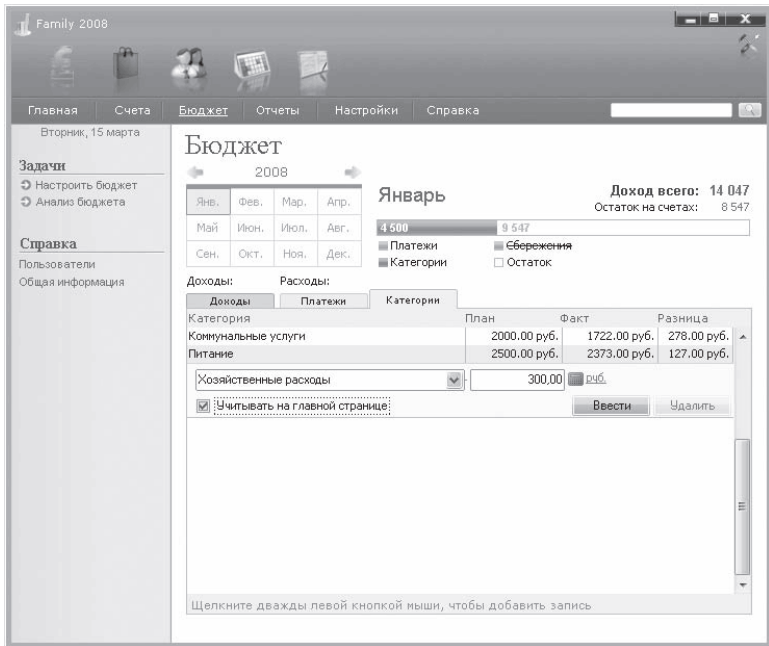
Family 2008

Главная Счета Бюджет Отчеты Настройки Справка

Вторник, 15 марта

Задачи
Настроить бюджет
Анализ бюджета

Справка
Пользователи
Общая информация

Бюджет

2008

| Янв. | Фев. | Мар. | Апр. |
|---|---|---|---|
| Май | Июн. | Июл. | Авг. |
| Сен. | Окт. | Ноя. | Дек. |

Январь

Доход всего: 14 047
Остаток на счетах: 8 547

4 500 9 547

Платежи
Категории
Сбережения
Остаток

Доходы: Расходы:

Доходы Платежи Категории

| Категория | План | Факт | Разница |
|---|---|---|---|
| Коммунальные услуги | 2000.00 руб. | 1722.00 руб. | 278.00 руб. |
| Питание | 2500.00 руб. | 2373.00 руб. | 127.00 руб. |

Хозяйственные расходы 300,00 руб.

Учитывать на главной странице Ввести Удалить

Щелкните дважды левой кнопкой мыши, чтобы добавить запись